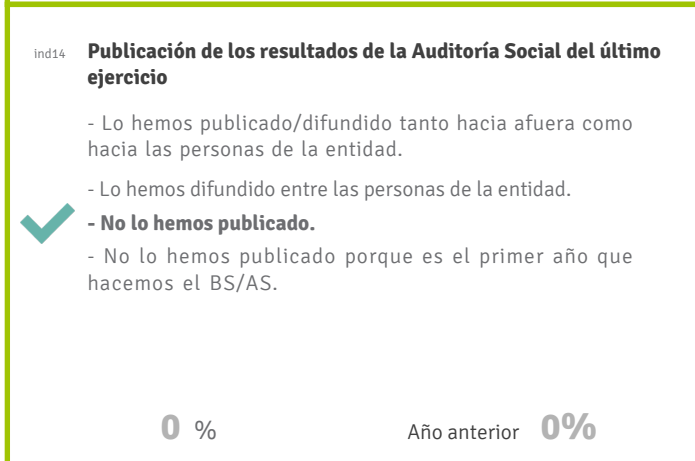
ind14 **Publicación de los resultados de la Auditoría Social del último ejercicio**

- Lo hemos publicado/difundido tanto hacia afuera como hacia las personas de la entidad.

- Lo hemos difundido entre las personas de la entidad.

**- No lo hemos publicado.**

- No lo hemos publicado porque es el primer año que hacemos el BS/AS.

0 %

Año anterior 0%